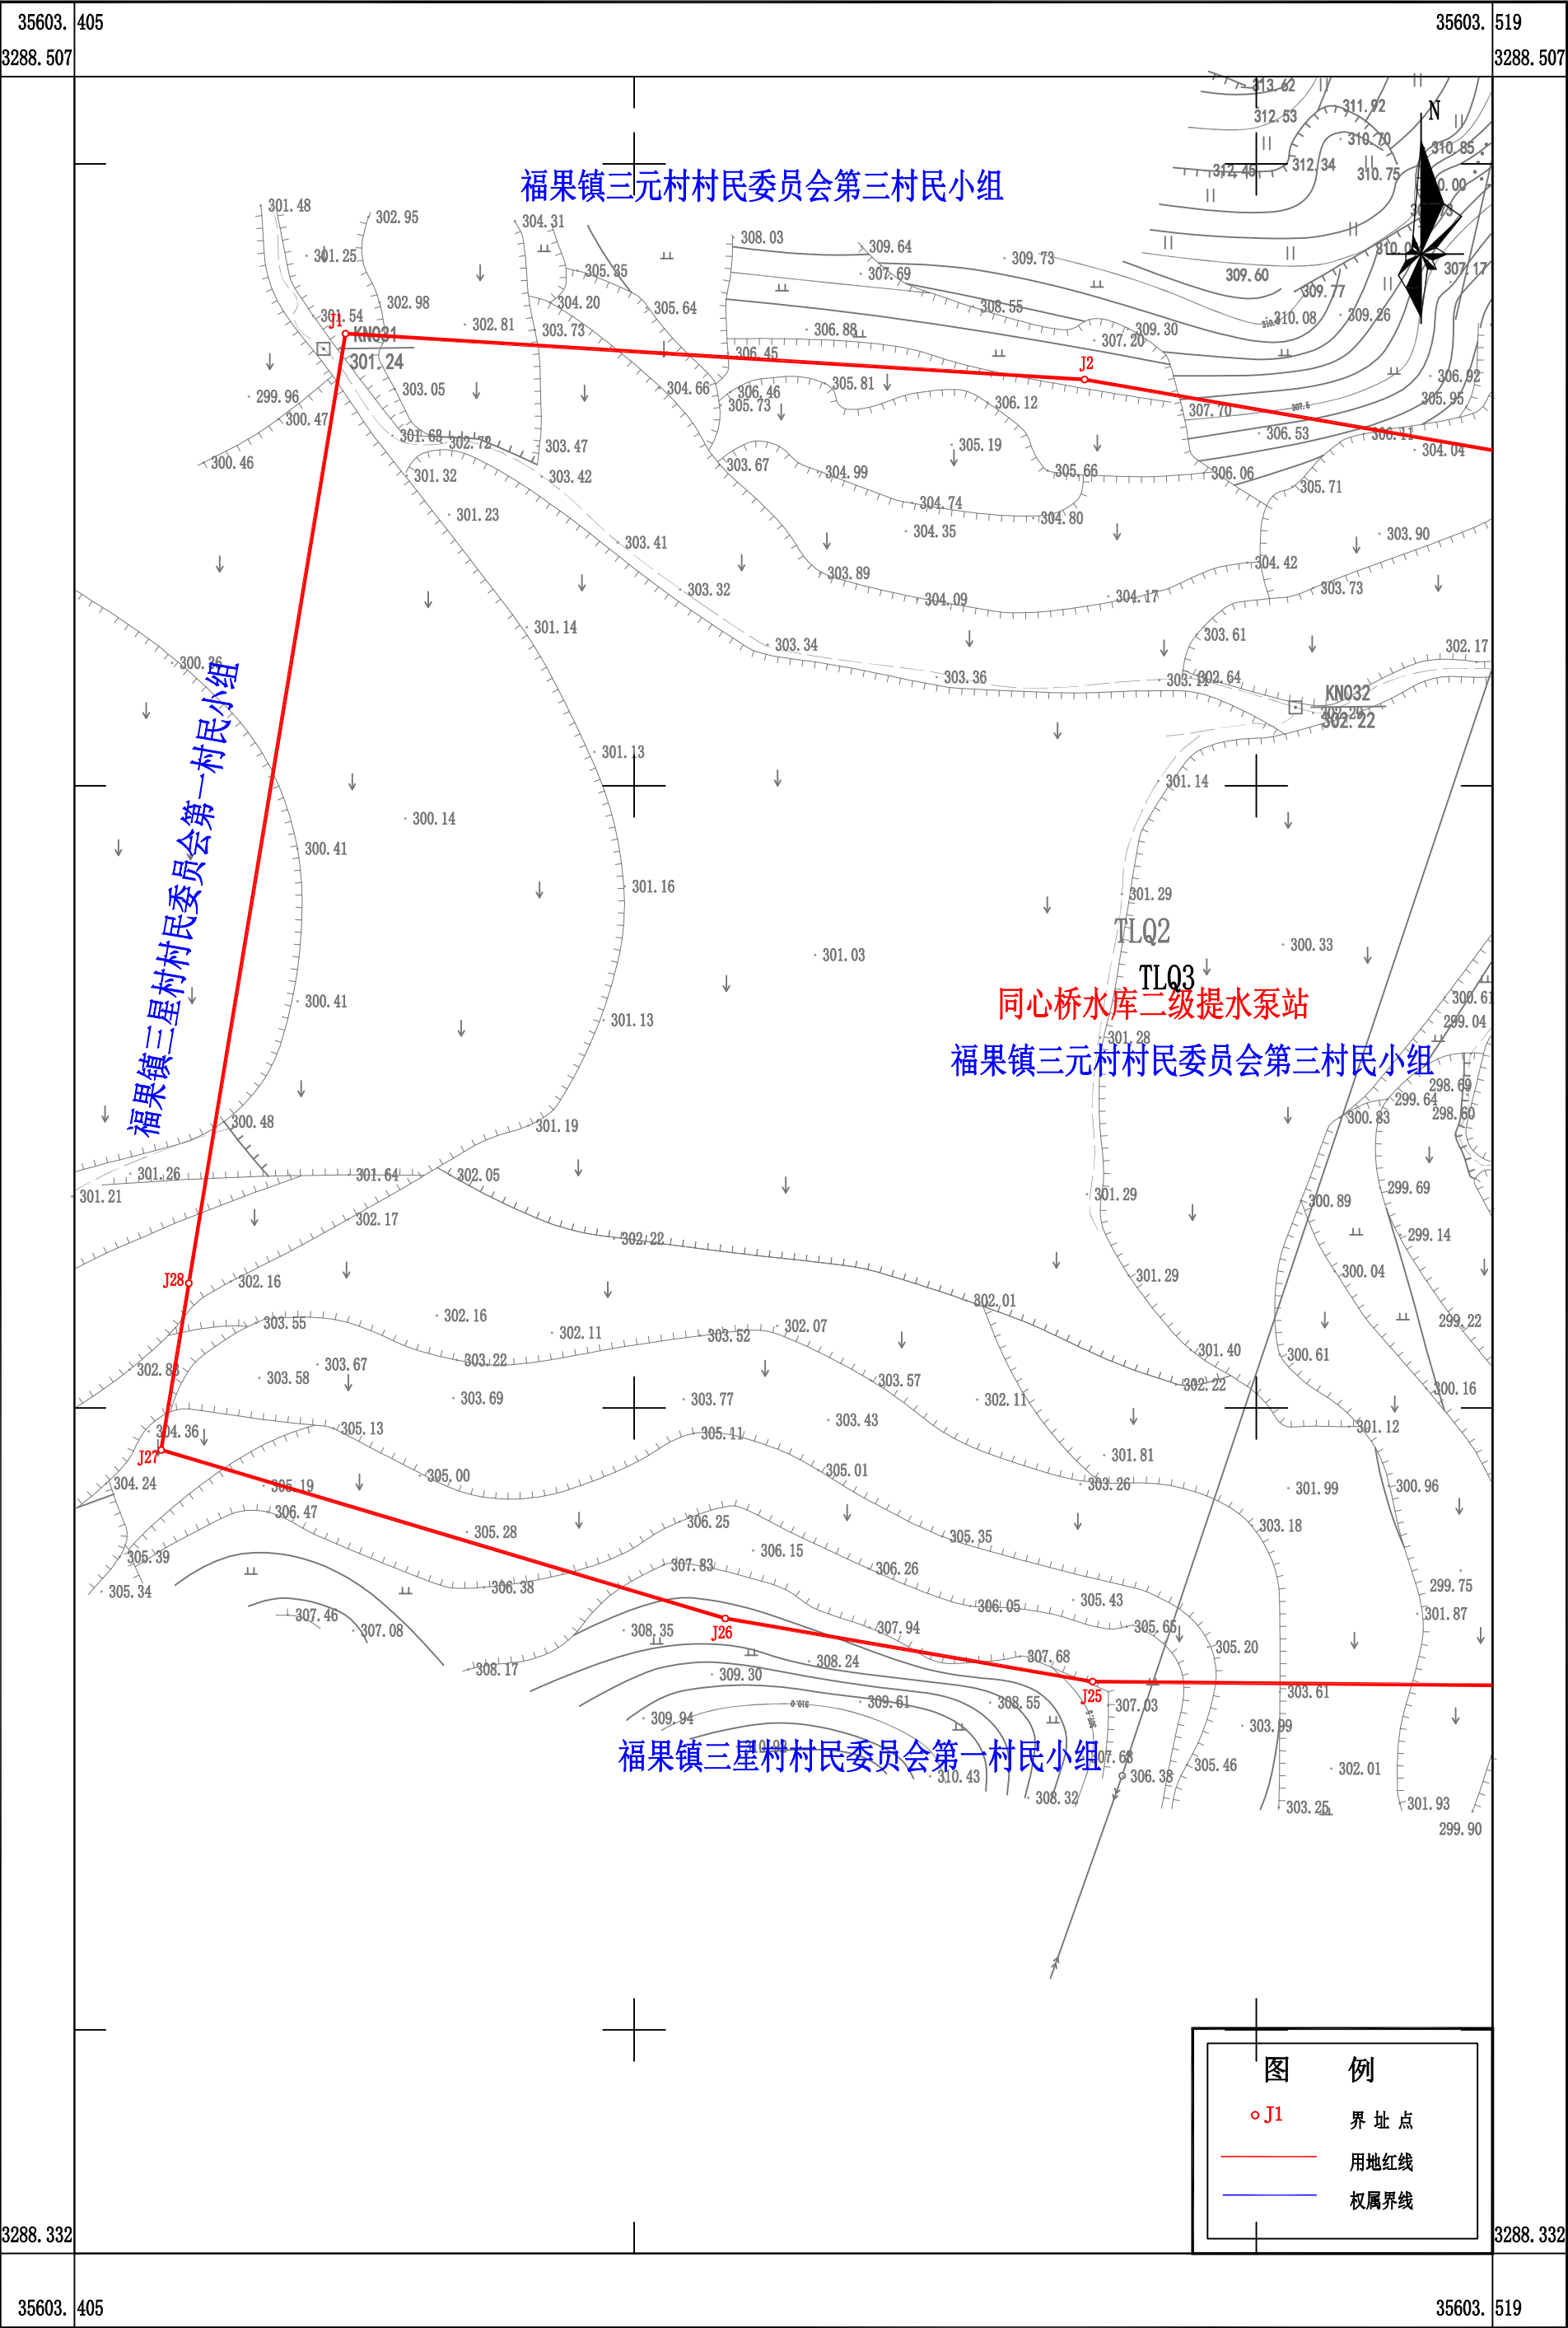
35603.405
3288.507
35603.519
3288.507

N

福果镇三元村村民委员会第三村民小组

J1
KN031
301.24
J2

福果镇三星村村民委员会第一村民小组

KN032
302.22

TLQ2
TLQ3
同心桥水库二级提水泵站
福果镇三元村村民委员会第三村民小组

J28
J27
J26
J25

福果镇三星村村民委员会第一村民小组

301.48 302.95 304.31 308.03 309.64 309.73 313.62 312.53 311.92 310.70 310.85 312.45 312.34 310.75 301.25 305.35 307.69 309.60 309.77 307.17 301.54 302.98 304.20 305.64 308.55 310.08 309.26 302.81 303.73 306.88 309.30 307.20 306.45 306.92 299.96 303.05 304.66 306.46 305.81 306.12 305.95 300.47 305.73 307.70 306.53 306.11 304.04 300.46 301.68 302.72 303.47 305.19 301.32 303.42 303.67 304.99 305.66 306.06 305.71 301.23 304.74 304.80 304.35 303.41 303.90 303.89 304.42 303.32 304.09 304.17 303.73 301.14 303.61 302.17 300.26 303.34 303.36 302.64 301.13 301.14 300.14 300.41 301.16 301.29 301.03 300.33 300.41 301.13 301.28 300.61 299.04 298.69 299.64 298.60 300.83 300.48 301.19 301.26 301.64 302.05 301.29 299.69 301.21 302.17 300.89 299.14 302.22 301.29 300.04 299.22 302.16 302.16 302.01 303.55 302.11 303.52 302.07 301.40 300.61 303.67 302.22 300.16 302.86 303.58 303.22 303.69 303.77 303.57 302.11 304.36 305.13 303.43 301.12 305.11 301.81 304.24 305.19 305.00 305.01 303.26 301.99 300.96 306.47 306.25 305.35 303.18 305.39 305.28 306.15 306.26 305.34 306.38 307.83 306.05 305.43 299.75 301.87 307.46 307.08 308.35 307.94 305.66 305.20 308.17 308.24 307.68 309.30 309.61 308.55 307.03 303.61 309.94 303.99 310.43 308.32 307.68 306.38 305.46 302.01 303.25 301.93 299.90

图 例
J1 界址点
用地红线
权属界线

3288.332
3288.332
35603.405
35603.519